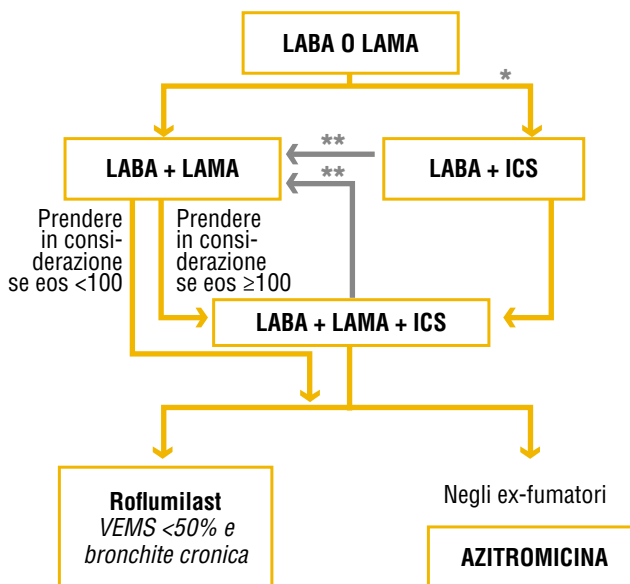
LABA O LAMA

*

LABA + LAMA

**

**

LABA + ICS

Prendere in considerazione se eos <100

Prendere in considerazione se eos ≥100

LABA + LAMA + ICS

Roflumilast
*VEMS <50% e bronchite cronica*

Negli ex-fumatori

AZITROMICINA